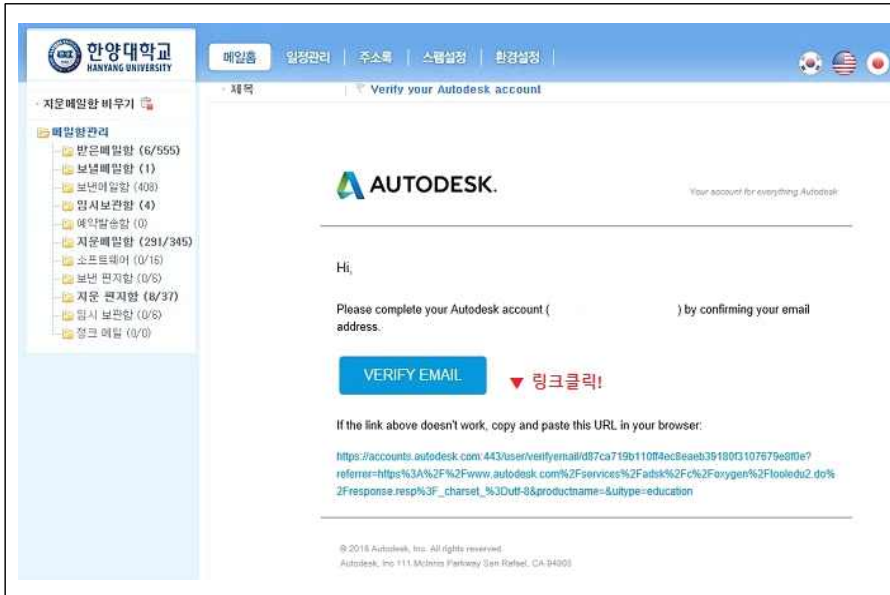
한양대학교
HANYANG UNIVERSITY

메일홈 | 일정관리 | 주소록 | 스팸설정 | 환경설정

지운메일함 비우기

메일함관리
받은메일함 (6/555)
보낸메일함 (1)
보낸메일함 (408)
임시보관함 (4)
예약발송함 (0)
지운메일함 (291/345)
소프트웨어 (0/16)
보낸 편지함 (0/6)
지운 편지함 (8/37)
임시 보관함 (0/6)
정크 메일 (0/0)

제목 | Verify your Autodesk account

AUTODESK.

Your account for everything Autodesk

Hi,

Please complete your Autodesk account ( ) by confirming your email address.

VERIFY EMAIL

▼ 링크클릭!

If the link above doesn't work, copy and paste this URL in your browser:

https://accounts.autodesk.com:443/user/verifyemail/d87ca719b110ff4ec8eaeb39180f3107679e8f0e?referrer=https%3A%2F%2Fwww.autodesk.com%2Fservices%2Fadsk%2Fc%2Foxygen%2Ftool.edu2.do%2Fresponse.resp%3F_charset_%3Dutf-8&productname=&uitype=education

© 2016 Autodesk, Inc. All rights reserved.
Autodesk, Inc 111 McInnis Parkway San Rafael, CA 94903